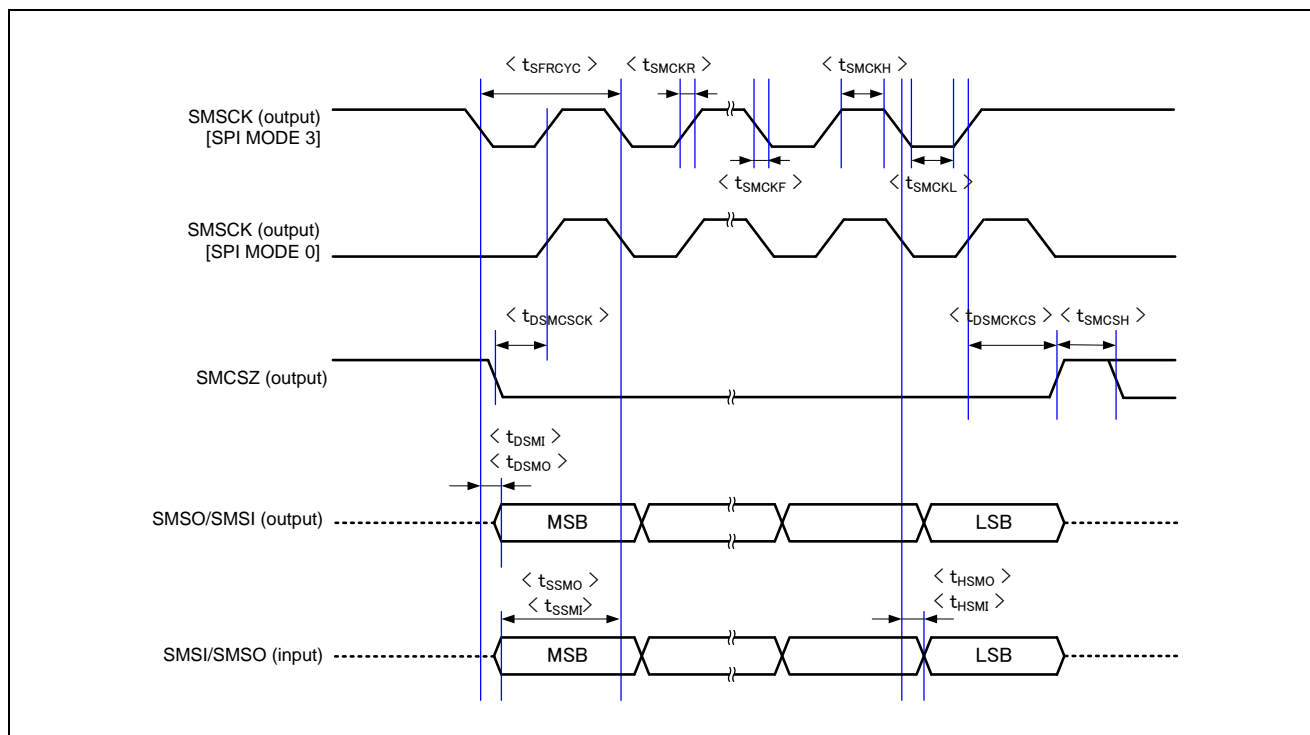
⟨ $t_{SFRCYC}$ ⟩ ⟨ $t_{SMCKR}$ ⟩ ⟨ $t_{SMCKH}$ ⟩

SMSCK (output) [SPI MODE 3]

⟨ $t_{SMCKF}$ ⟩ ⟨ $t_{SMCKL}$ ⟩

SMSCK (output) [SPI MODE 0]

⟨ $t_{DSMCSCK}$ ⟩ ⟨ $t_{DSMCKCS}$ ⟩ ⟨ $t_{SMCSH}$ ⟩

SMCSZ (output)

⟨ $t_{DSMI}$ ⟩
⟨ $t_{DSMO}$ ⟩

SMSO/SMSI (output) MSB LSB

⟨ $t_{SSMO}$ ⟩
⟨ $t_{SSMI}$ ⟩

⟨ $t_{HSMO}$ ⟩
⟨ $t_{HSMI}$ ⟩

SMSI/SMSO (input) MSB LSB